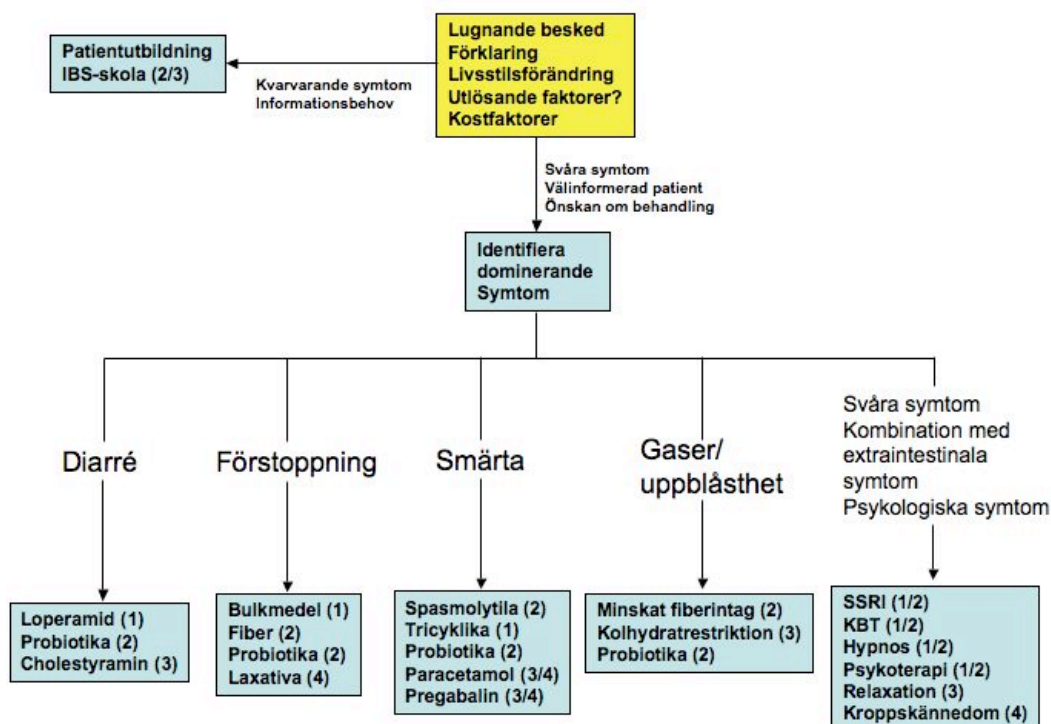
Lugnande besked
Förklaring
Livsstilsförändring
Utlösande faktorer?
Kostfaktorer

Patientutbildning
IBS-skola (2/3)

Kvarvarande symtom
Informationsbehov

Svåra symtom
Välinformerad patient
Önskan om behandling

Identifiera dominerande Symtom

Diarré

Förstoppning

Smärta

Gaser/ uppblåsthet

Svåra symtom
Kombination med extraintestinala symtom
Psykologiska symtom

Loperamid (1)
Probiotika (2)
Cholestyramin (3)

Bulkmedel (1)
Fiber (2)
Probiotika (2)
Laxativa (4)

Spasmolytila (2)
Tricyklika (1)
Probiotika (2)
Paracetamol (3/4)
Pregabalin (3/4)

Minskat fiberintag (2)
Kolhydratrestriktion (3)
Probiotika (2)

SSRI (1/2)
KBT (1/2)
Hypnos (1/2)
Psykoterapi (1/2)
Relaxation (3)
Kroppskännedom (4)